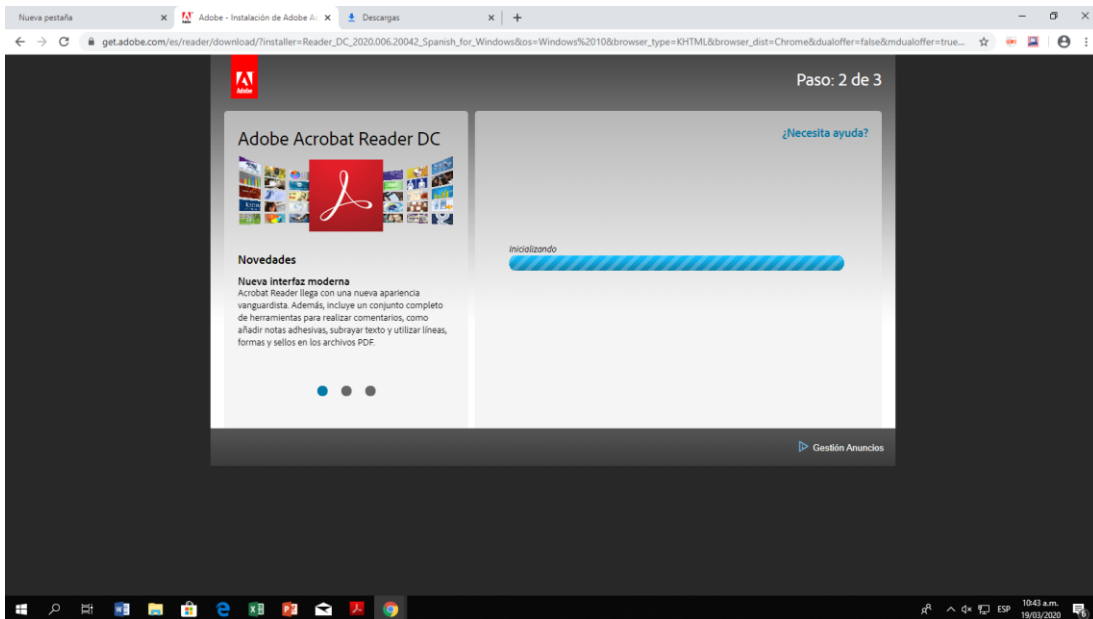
Nueva pestaña
Adobe - Instalación de Adobe A
Descargas
get.adobe.com/es/reader/download/?installer=Reader_DC_2020.006.20042_Spanish_for_Windows&os=Windows%2010&browser_type=KHTML&browser_dist=Chrome&dualoffer=false&mdualoffer=true...

Adobe
Paso: 2 de 3

Adobe Acrobat Reader DC

¿Necesita ayuda?

Inicializando

Novedades

Nueva interfaz moderna
Acrobat Reader llega con una nueva apariencia vanguardista. Además, incluye un conjunto completo de herramientas para realizar comentarios, como añadir notas adhesivas, subrayar texto y utilizar líneas, formas y sellos en los archivos PDF.

Gestión Anuncios

ESP
10:43 a.m.
19/03/2020